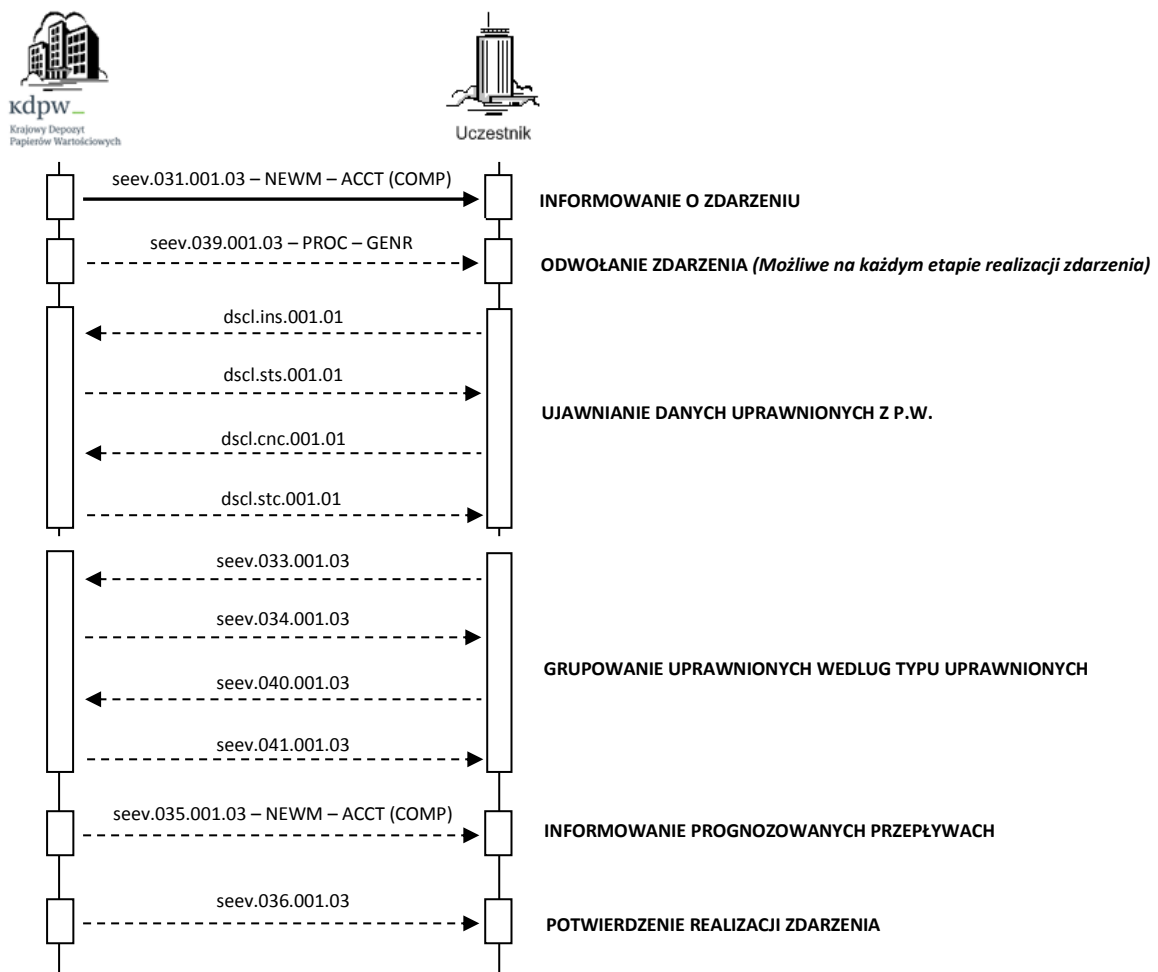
kdpw_
Krajowy Depozyt Papierów Wartościowych

Uczestnik

seev.031.001.03 – NEWM – ACCT (COMP)

INFORMOWANIE O ZDARZENIU

seev.039.001.03 – PROC – GENR

ODWOŁANIE ZDARZENIA *(Możliwe na każdym etapie realizacji zdarzenia)*

dscl.ins.001.01

dscl.sts.001.01

UJAWNIANIE DANYCH UPRAWNIONYCH Z P.W.

dscl.cnc.001.01

dscl.stc.001.01

seev.033.001.03

seev.034.001.03

GRUPOWANIE UPRAWNIONYCH WEDLUG TYPU UPRAWNIONYCH

seev.040.001.03

seev.041.001.03

seev.035.001.03 – NEWM – ACCT (COMP)

INFORMOWANIE PROGNOZOWANYCH PRZEPŁYWACH

seev.036.001.03

POTWIERDZENIE REALIZACJI ZDARZENIA